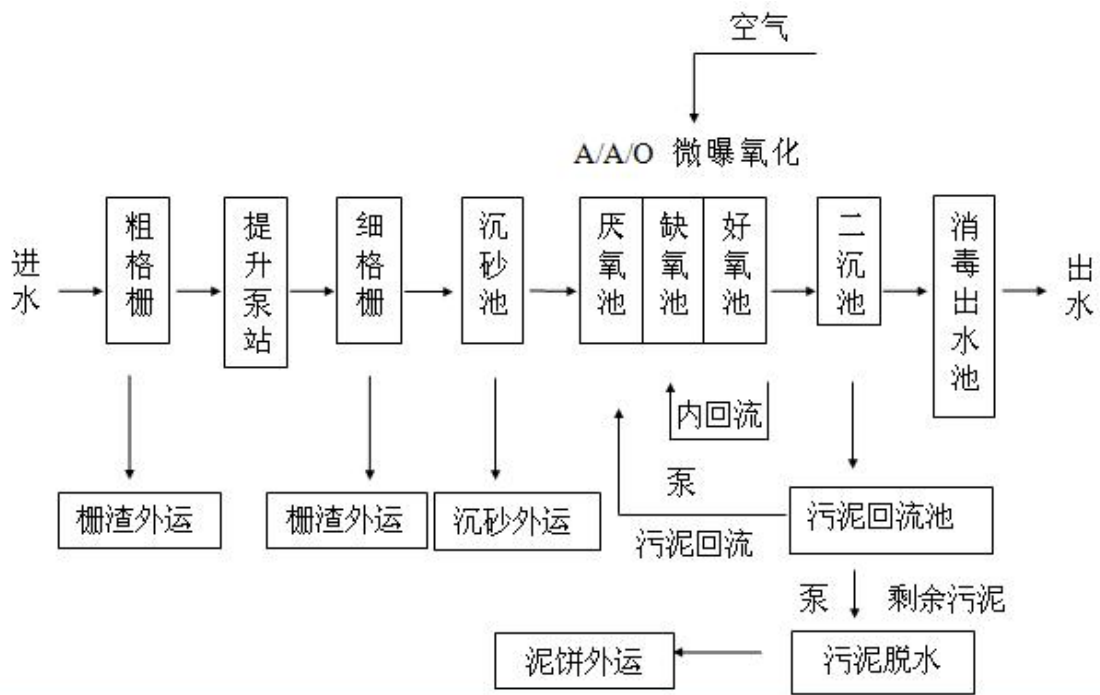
空气

A/A/O 微曝氧化

进水

粗格栅

提升泵站

细格栅

沉砂池

厌氧池

缺氧池

好氧池

二沉池

消毒出水池

出水

内回流

栅渣外运

栅渣外运

沉砂外运

泵

污泥回流

污泥回流池

泵

剩余污泥

泥饼外运

污泥脱水